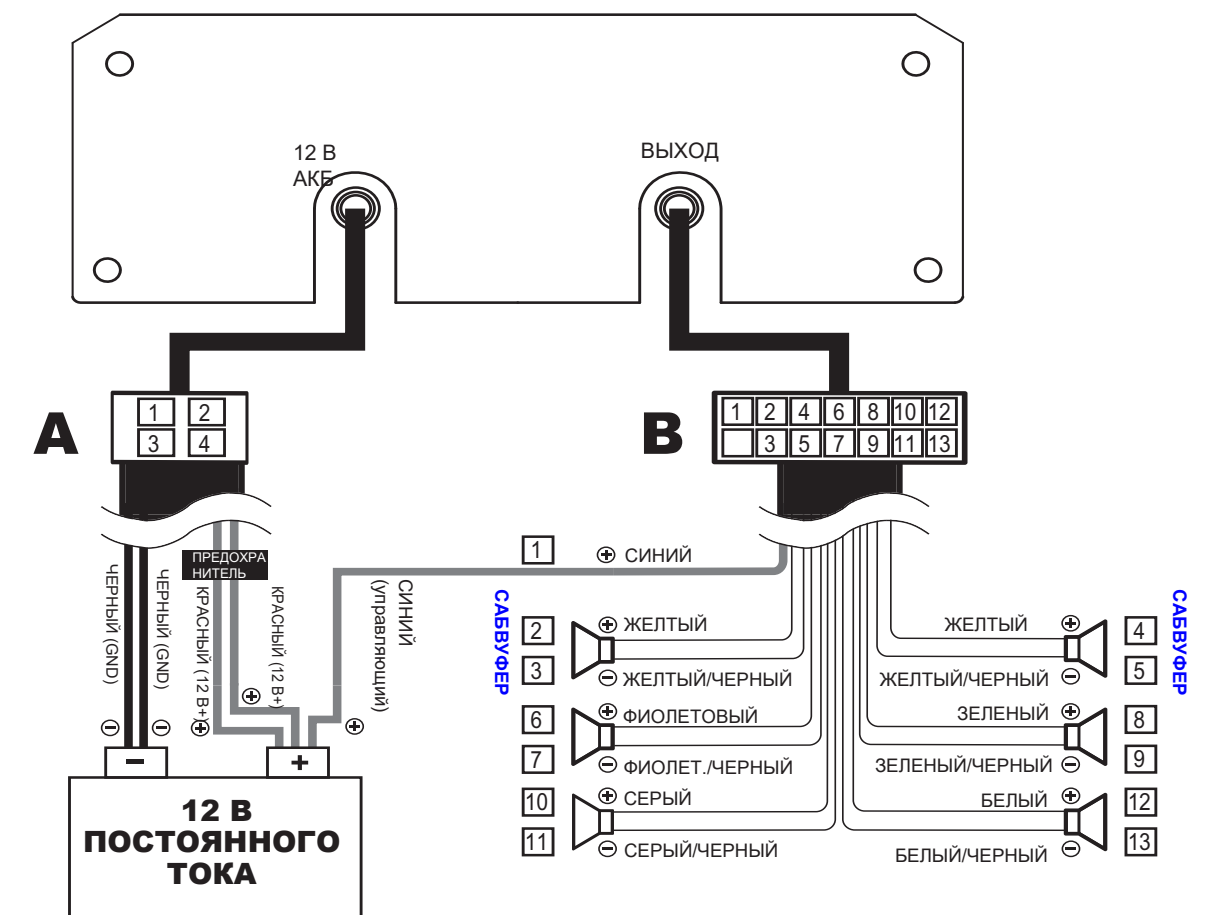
12 В
АКБ

ВЫХОД

A

| 1 | 2 |
|---|---|
| 3 | 4 |

B

| 1 | 2 | 4 | 6 | 8 | 10 | 12 |
|---|---|---|---|---|---|---|
|  | 3 | 5 | 7 | 9 | 11 | 13 |

ЧЕРНЫЙ (GND)
ЧЕРНЫЙ (GND)
ПРЕДОХРАНИТЕЛЬ
КРАСНЫЙ (12 В+)
КРАСНЫЙ (12 В+)
СИНИЙ (управляющий)

$\ominus$ $\ominus$ $\oplus$ $\oplus$ $\oplus$

–
+

12 В
ПОСТОЯННОГО
ТОКА

1 $\oplus$ СИНИЙ

САБВУФЕР
2 $\oplus$ ЖЕЛТЫЙ
3 $\ominus$ ЖЕЛТЫЙ/ЧЕРНЫЙ
6 $\oplus$ ФИОЛЕТОВЫЙ
7 $\ominus$ ФИОЛЕТ./ЧЕРНЫЙ
10 $\oplus$ СЕРЫЙ
11 $\ominus$ СЕРЫЙ/ЧЕРНЫЙ

САБВУФЕР
ЖЕЛТЫЙ $\oplus$ 4
ЖЕЛТЫЙ/ЧЕРНЫЙ $\ominus$ 5
ЗЕЛЕНЫЙ $\oplus$ 8
ЗЕЛЕНЫЙ/ЧЕРНЫЙ $\ominus$ 9
БЕЛЫЙ $\oplus$ 12
БЕЛЫЙ/ЧЕРНЫЙ $\ominus$ 13